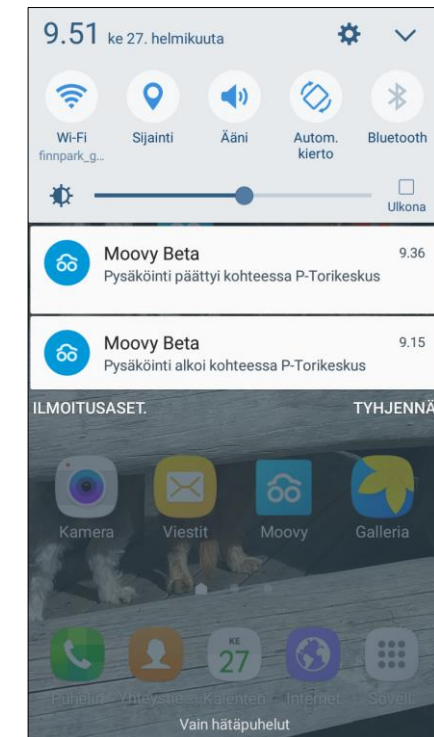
9.51 ke 27. helmikuuta

Wi-Fi
finnpark_g...

Sijainti

Ääni

Autom. kierto

Bluetooth

Ulkona

Moovy Beta 9.36
Pysäköinti päättyi kohteessa P-Torikeskus

Moovy Beta 9.15
Pysäköinti alkoi kohteessa P-Torikeskus

ILMOITUSASET.

TYHJENNÄ

Kamera

Viestit

Moovy

Galleria

KE
27

Puhelin

Yhteystie...

Kalenteri

Internet

Sovell.

Vain hätäpuhelut